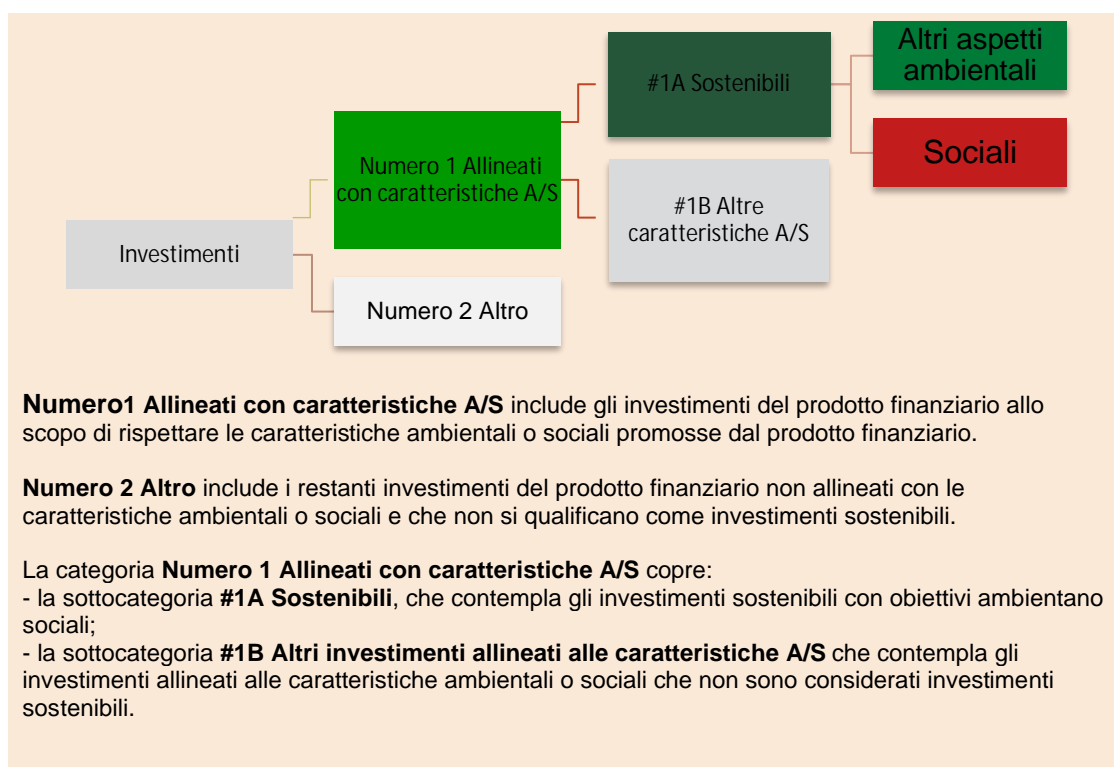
Investimenti

Numero 1 Allineati con caratteristiche A/S

Numero 2 Altro

#1A Sostenibili

#1B Altre caratteristiche A/S

Altri aspetti ambientali

Sociali

**Numero1 Allineati con caratteristiche A/S** include gli investimenti del prodotto finanziario allo scopo di rispettare le caratteristiche ambientali o sociali promosse dal prodotto finanziario.

**Numero 2 Altro** include i restanti investimenti del prodotto finanziario non allineati con le caratteristiche ambientali o sociali e che non si qualificano come investimenti sostenibili.

La categoria **Numero 1 Allineati con caratteristiche A/S** copre:
- la sottocategoria **#1A Sostenibili**, che contempla gli investimenti sostenibili con obiettivi ambientano sociali;
- la sottocategoria **#1B Altri investimenti allineati alle caratteristiche A/S** che contempla gli investimenti allineati alle caratteristiche ambientali o sociali che non sono considerati investimenti sostenibili.